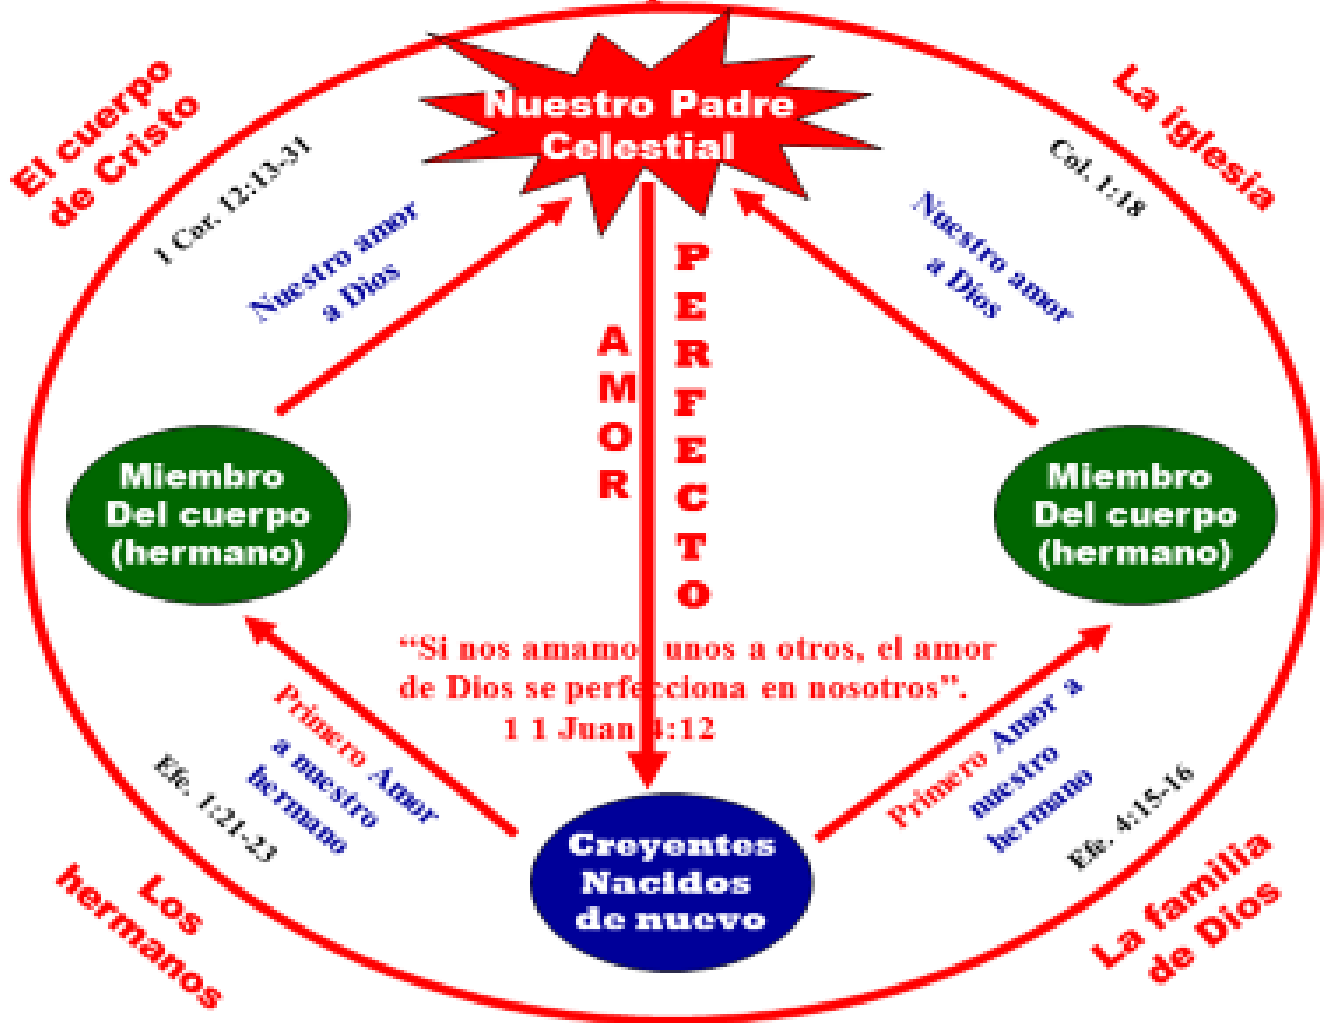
El cuerpo de Cristo

Nuestro Padre Celestial

La iglesia

1 Cor. 12:13-31

Col. 1:18

Nuestro amor a Dios

Nuestro amor a Dios

AMOR

PERFECTO

Miembro Del cuerpo (hermano)

Miembro Del cuerpo (hermano)

"Si nos amamos unos a otros, el amor de Dios se perfecciona en nosotros".
1 1 Juan 4:12

Primero Amor a nuestro hermano

Primero Amor a nuestro hermano

Efe. 1:21-23

Efe. 4:15-16

Creyentes Nacidos de nuevo

Los hermanos

La familia de Dios